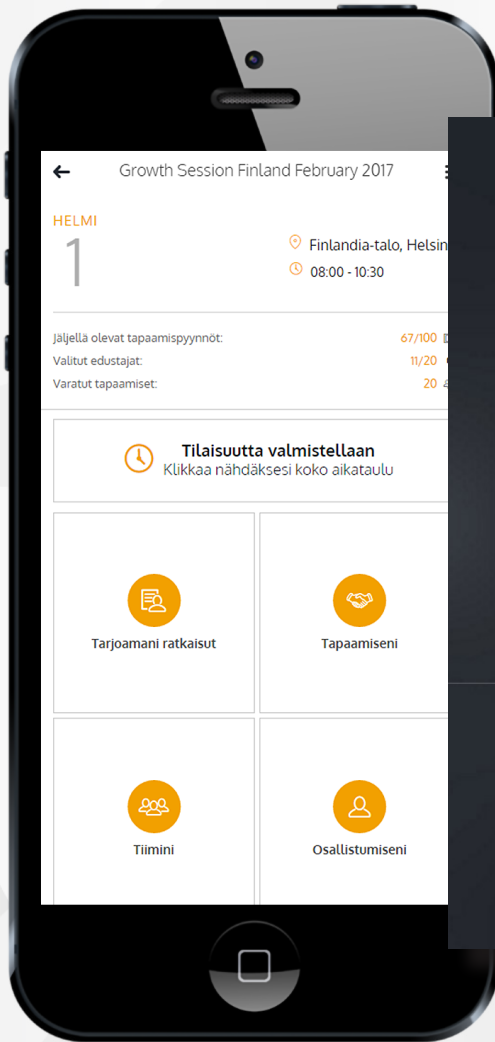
Growth Session Finland February 2017

HELMI
1

Finlandia-talo, Helsin
08:00 - 10:30

Jäljellä olevat tapaamispyynnöt: 67/100
Valitut edustajat: 11/20
Varatut tapaamiset: 20

Tilaisuutta valmistellaan
Klikkaa nähdäksesi koko aikataulu

Tarjoamani ratkaisut

Tapaamiseni

Tiimini

Osallistumiseni